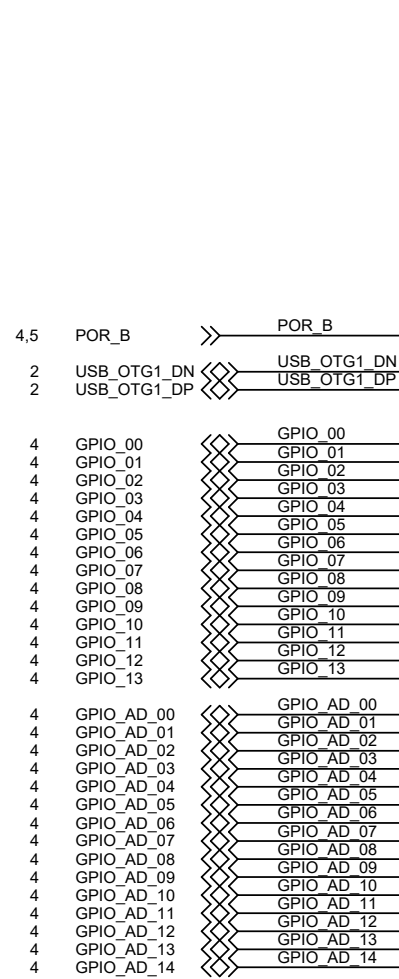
4,5 POR_B POR_B

2 USB_OTG1_DN USB_OTG1_DN
2 USB_OTG1_DP USB_OTG1_DP

4 GPIO_00 GPIO_00
4 GPIO_01 GPIO_01
4 GPIO_02 GPIO_02
4 GPIO_03 GPIO_03
4 GPIO_04 GPIO_04
4 GPIO_05 GPIO_05
4 GPIO_06 GPIO_06
4 GPIO_07 GPIO_07
4 GPIO_08 GPIO_08
4 GPIO_09 GPIO_09
4 GPIO_10 GPIO_10
4 GPIO_11 GPIO_11
4 GPIO_12 GPIO_12
4 GPIO_13 GPIO_13

4 GPIO_AD_00 GPIO_AD_00
4 GPIO_AD_01 GPIO_AD_01
4 GPIO_AD_02 GPIO_AD_02
4 GPIO_AD_03 GPIO_AD_03
4 GPIO_AD_04 GPIO_AD_04
4 GPIO_AD_05 GPIO_AD_05
4 GPIO_AD_06 GPIO_AD_06
4 GPIO_AD_07 GPIO_AD_07
4 GPIO_AD_08 GPIO_AD_08
4 GPIO_AD_09 GPIO_AD_09
4 GPIO_AD_10 GPIO_AD_10
4 GPIO_AD_11 GPIO_AD_11
4 GPIO_AD_12 GPIO_AD_12
4 GPIO_AD_13 GPIO_AD_13
4 GPIO_AD_14 GPIO_AD_14